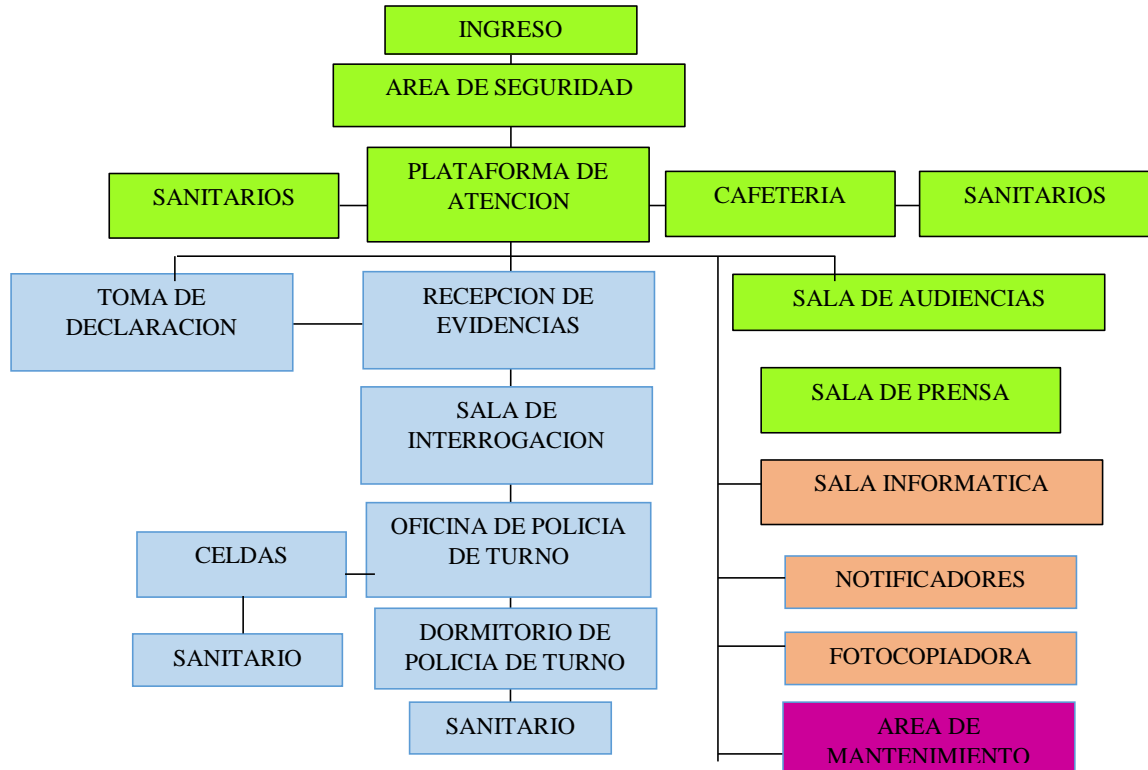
INGRESO

AREA DE SEGURIDAD

SANITARIOS

PLATAFORMA DE ATENCION

CAFETERIA

SANITARIOS

TOMA DE DECLARACION

RECEPCION DE EVIDENCIAS

SALA DE AUDIENCIAS

SALA DE PRENSA

SALA DE INTERROGACION

SALA INFORMATICA

CELDAS

OFICINA DE POLICIA DE TURNO

NOTIFICADORES

SANITARIO

DORMITORIO DE POLICIA DE TURNO

FOTOCOPIADORA

SANITARIO

AREA DE MANTENIMIENTO